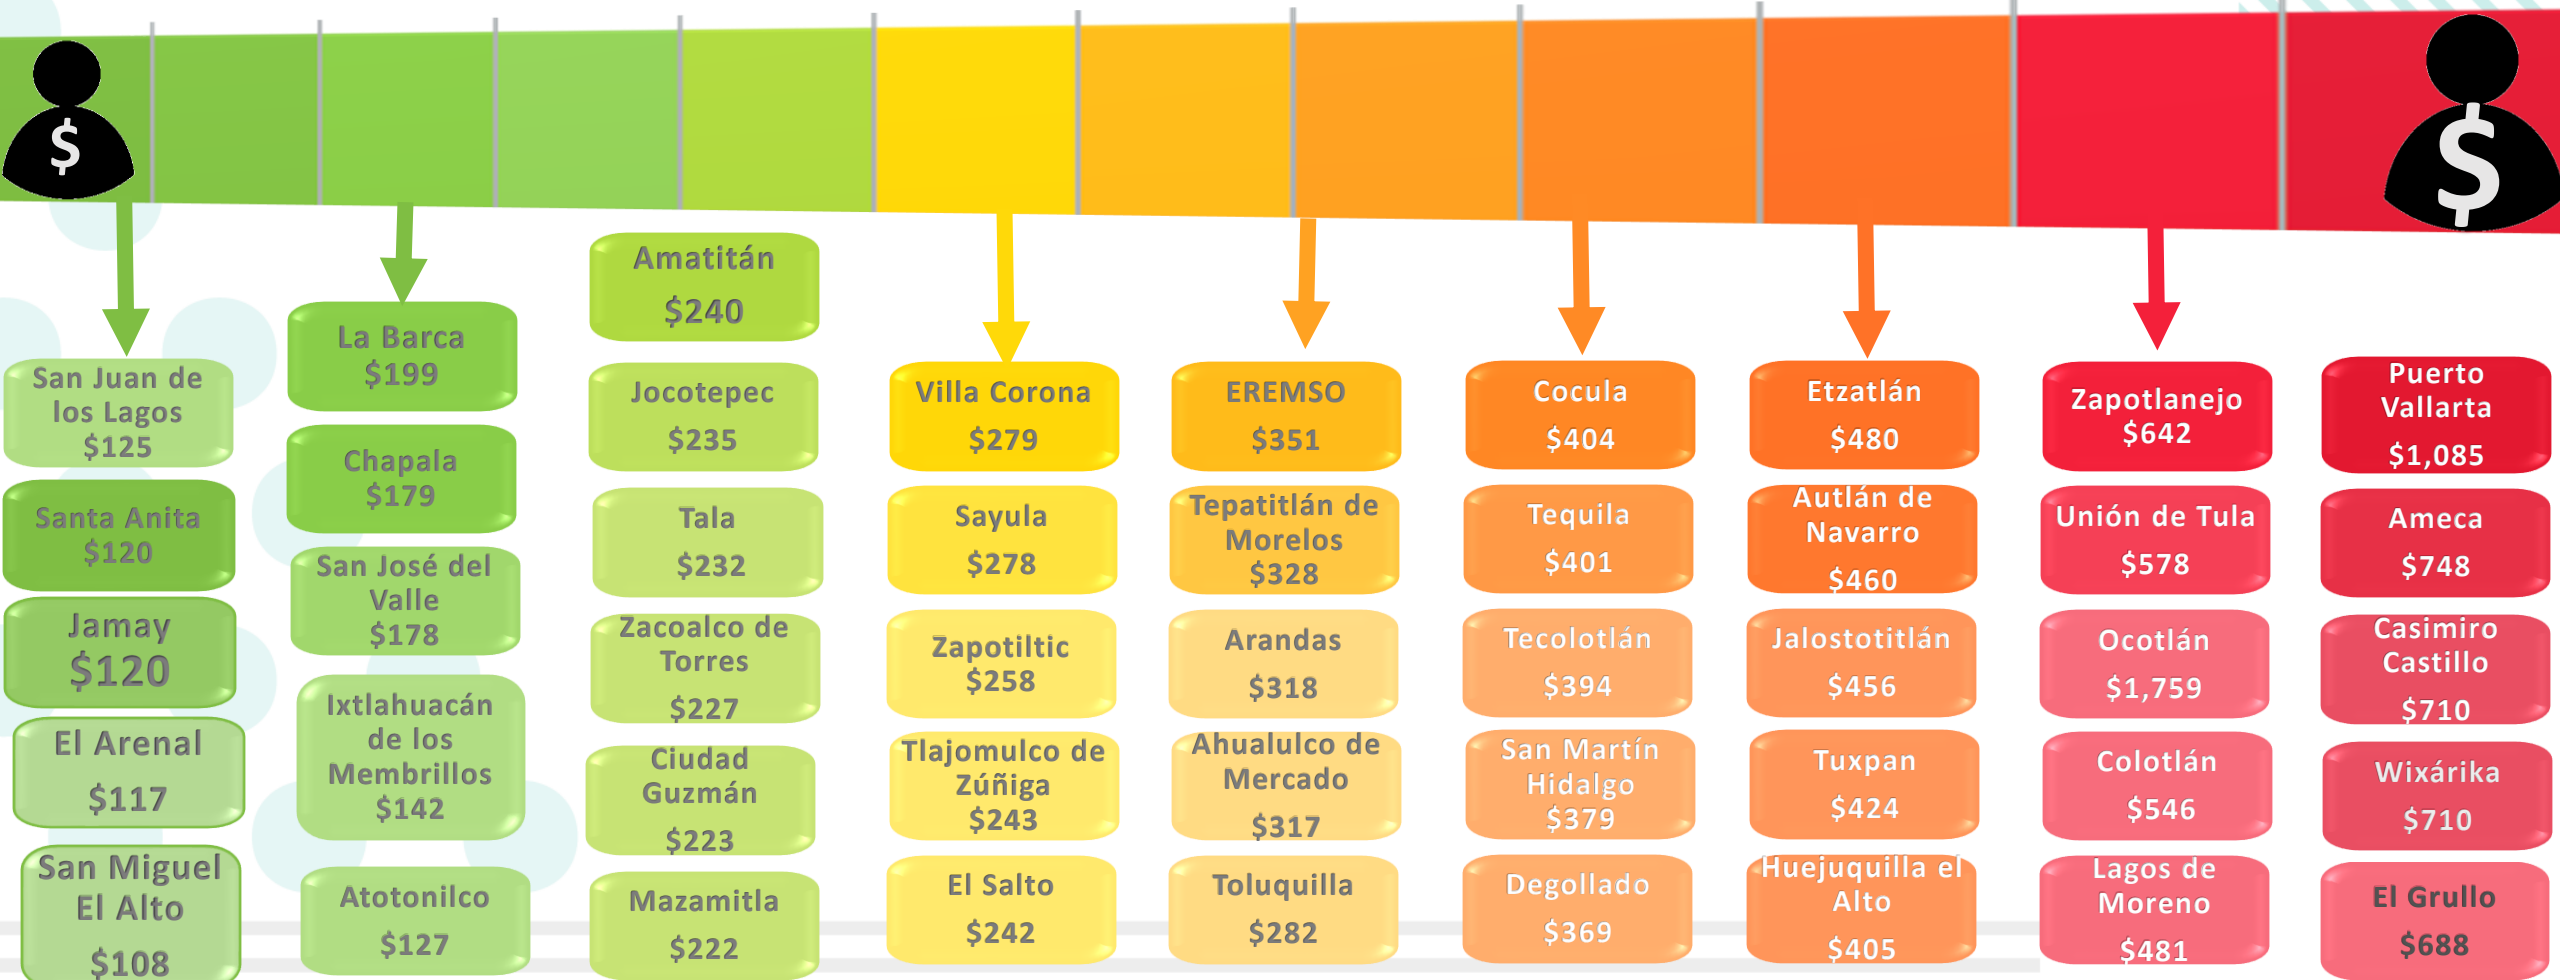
San Juan de los Lagos $125

Santa Anita $120

Jamay $120

El Arenal $117

San Miguel El Alto $108

La Barca $199

Chapala $179

San José del Valle $178

Ixtlahuacán de los Membrillos $142

Atotonilco $127

Amatitán $240

Jocotepec $235

Tala $232

Zacoalco de Torres $227

Ciudad Guzmán $223

Mazamitla $222

Villa Corona $279

Sayula $278

Zapotiltic $258

Tlajomulco de Zúñiga $243

El Salto $242

EREMSO $351

Tepatitlán de Morelos $328

Arandas $318

Ahualulco de Mercado $317

Toluquilla $282

Cocula $404

Tequila $401

Tecolotlán $394

San Martín Hidalgo $379

Degollado $369

Etzatlán $480

Autlán de Navarro $460

Jalostotitlán $456

Tuxpan $424

Huejuquilla el Alto $405

Zapotlanejo $642

Unión de Tula $578

Ocotlán $1,759

Colotlán $546

Lagos de Moreno $481

Puerto Vallarta $1,085

Ameca $748

Casimiro Castillo $710

Wixárika $710

El Grullo $688